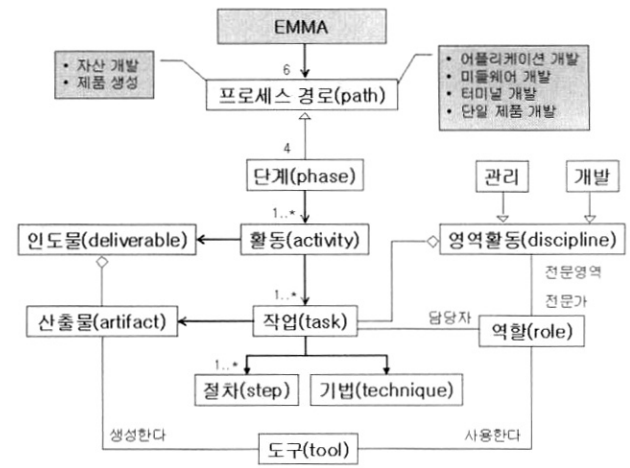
EMMA

• 자산 개발
• 제품 생성

6

프로세스 경로(path)

• 어플리케이션 개발
• 미들웨어 개발
• 터미널 개발
• 단일 제품 개발

4

단계(phase)

관리

개발

1..*

인도물(deliverable)

활동(activity)

영역활동(discipline)

전문영역

전문가

1..*

산출물(artifact)

작업(task)

담당자

역할(role)

1..*

절차(step)

기법(technique)

생성한다

도구(tool)

사용한다